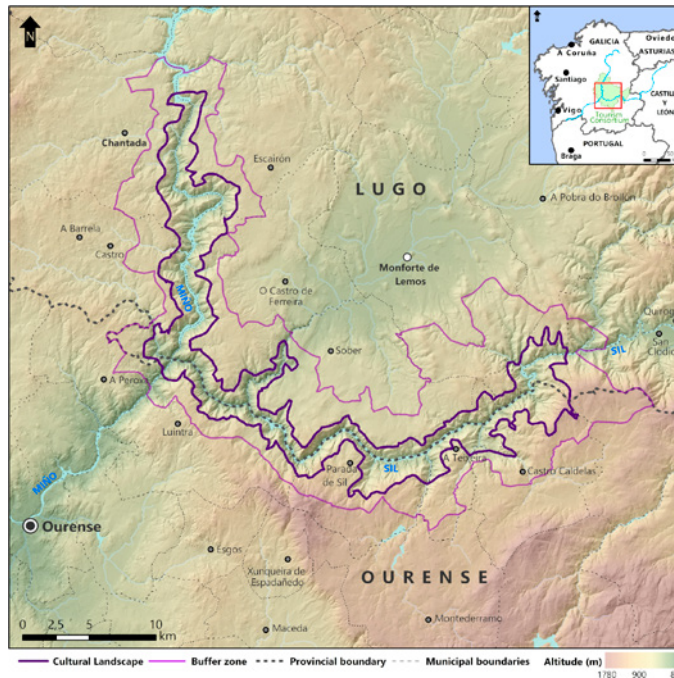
N

GALICIA
A Coruña
Oviedo
ASTURIAS
Santiago
CASTILLA Y LEÓN
Vigo
Tourism Consortium
PORTUGAL
Braga

LUGO
Chantada
Escairón
A Pobra do Brollón
A Barrela
Castro
Monforte de Lemos
O Castro de Ferreira
MIÑO
Quiroga
San Clodio
SIL
Sober
A Peroxa
Luintra
Parada de Sil
SIL
A Teixeira
Castro Caldelas
MIÑO
Ourense
Esgos
Xunqueira de Espadañedo
OURENSE
Montederramo
Maceda

0 2.5 5 10 km

Cultural Landscape
Buffer zone
Provincial boundary
Municipal boundaries
Altitude (m)
1780 900 8